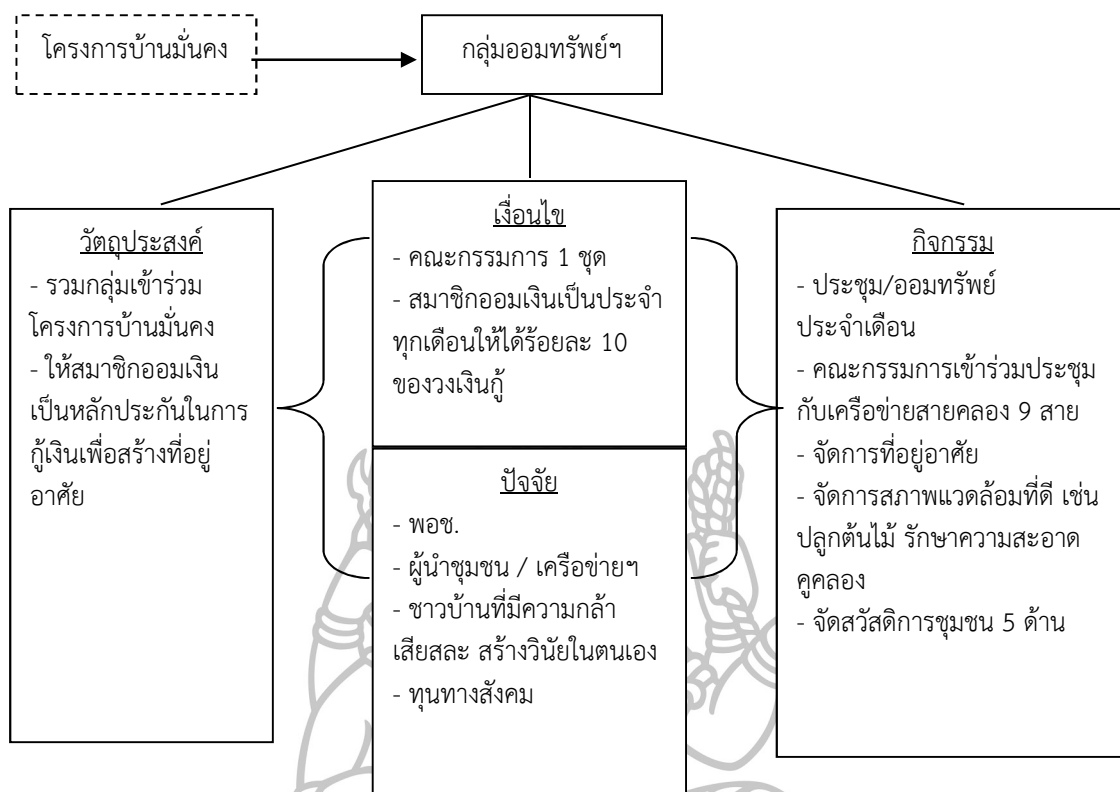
โครงการบ้านมั่นคง

กลุ่มออมทรัพย์ฯ

วัตถุประสงค์
- รวมกลุ่มเข้าร่วมโครงการบ้านมั่นคง
- ให้สมาชิกออมเงินเป็นหลักประกันในการกู้เงินเพื่อสร้างที่อยู่อาศัย

เงื่อนไข
- คณะกรรมการ 1 ชุด
- สมาชิกออมเงินเป็นประจำทุกเดือนให้ได้ร้อยละ 10 ของวงเงินกู้

ปัจจัย
- พอช.
- ผู้นำชุมชน / เครือข่ายฯ
- ชาวบ้านที่มีความกล้าเสียสละ สร้างวินัยในตนเอง
- ทุนทางสังคม

กิจกรรม
- ประชุม/ออมทรัพย์ประจำเดือน
- คณะกรรมการเข้าร่วมประชุมกับเครือข่ายสายคลอง 9 สาย
- จัดการที่อยู่อาศัย
- จัดการสภาพแวดล้อมที่ดี เช่น ปลูกต้นไม้ รักษาความสะอาดคูคลอง
- จัดสวัสดิการชุมชน 5 ด้าน